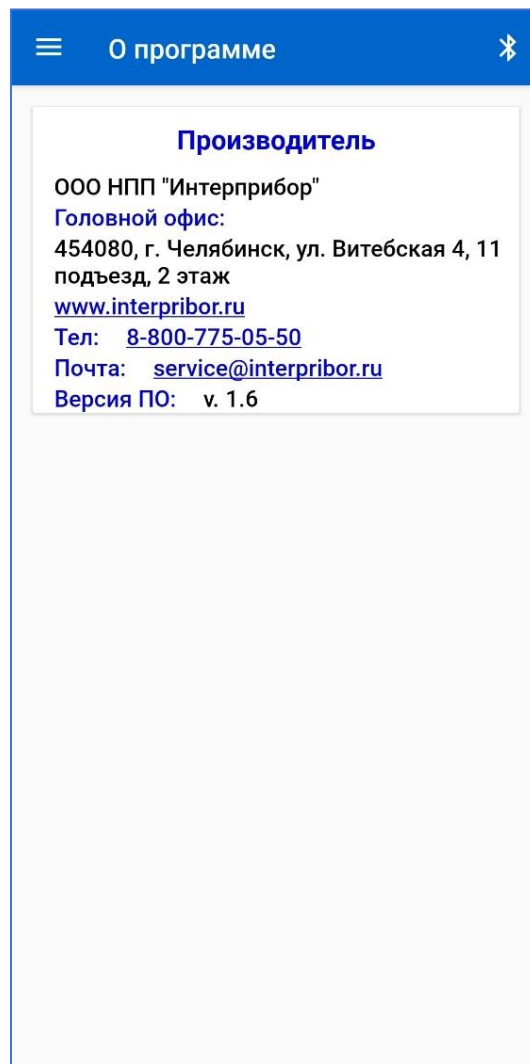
О программе

Производитель

ООО НПП "Интерприбор"
Головной офис:
454080, г. Челябинск, ул. Витебская 4, 11 подъезд, 2 этаж
www.interpribor.ru
Тел: 8-800-775-05-50
Почта: service@interpribor.ru
Версия ПО: v. 1.6